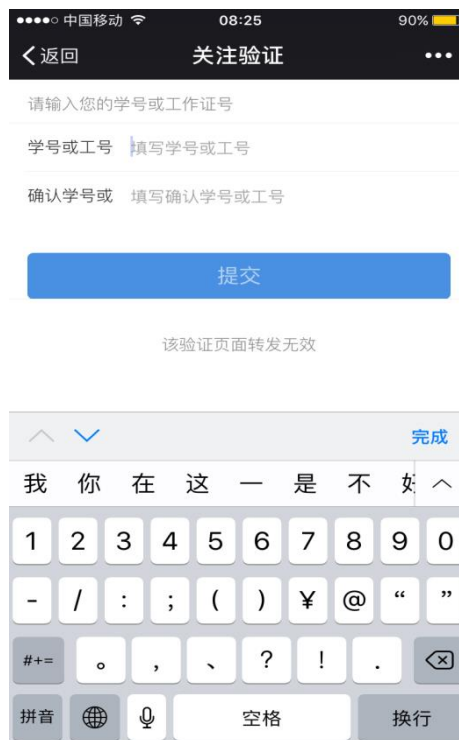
●●●●○ 中国移动 08:25 90%

<返回 关注验证 •••

请输入您的学号或工作证号

学号或工号 填写学号或工号

确认学号或 填写确认学号或工号

提交

该验证页面转发无效

完成

我 你 在 这 一 是 不 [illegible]

1 2 3 4 5 6 7 8 9 0

- / : ; ( ) ¥ @ “ ”

#+= 。 , 、 ? ! .

拼音 空格 换行